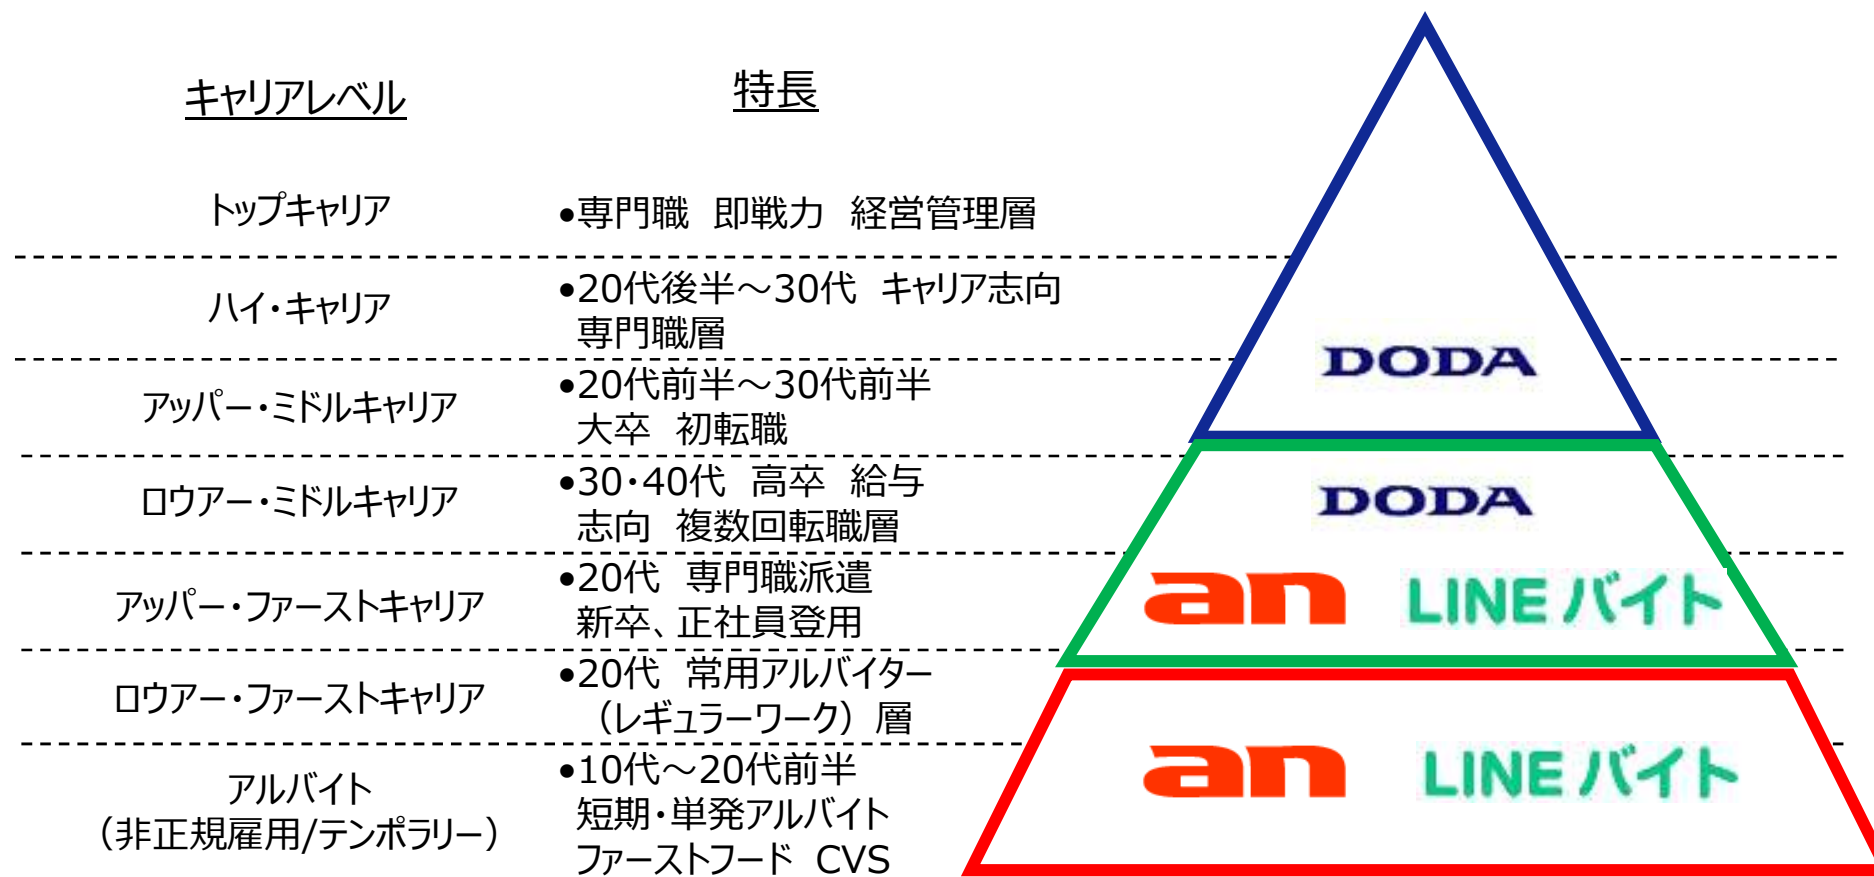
キャリアレベル

特長

| キャリアレベル | 特長 |
|---|---|
| トップキャリア | •専門職 即戦力 経営管理層 |
| ハイ・キャリア | •20代後半～30代 キャリア志向 専門職層 |
| アッパー・ミドルキャリア | •20代前半～30代前半 大卒 初転職 |
| ロウアー・ミドルキャリア | •30･40代 高卒 給与志向 複数回転職層 |
| アッパー・ファーストキャリア | •20代 専門職派遣 新卒、正社員登用 |
| ロウアー・ファーストキャリア | •20代 常用アルバイター（レギュラーワーク）層 |
| アルバイト（非正規雇用/テンポラリー） | •10代～20代前半 短期・単発アルバイト ファーストフード CVS |

DODA

DODA

an LINEバイト

an LINEバイト